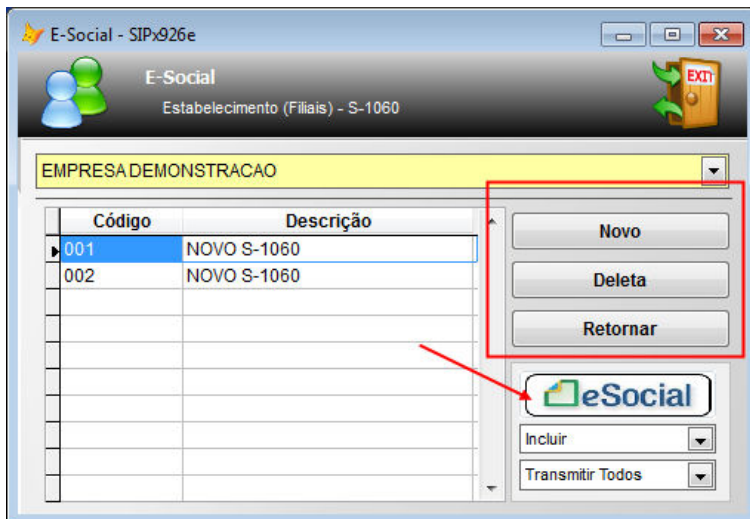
E-Social - SIPx926e

E-Social

Estabelecimento (Filiais) - S-1060

EXIT

EMPRESA DEMONSTRACAO

| Código | Descrição |
|---|---|
| 001 | NOVO S-1060 |
| 002 | NOVO S-1060 |

Novo

Deleta

Retornar

eSocial

Incluir

Transmitir Todos